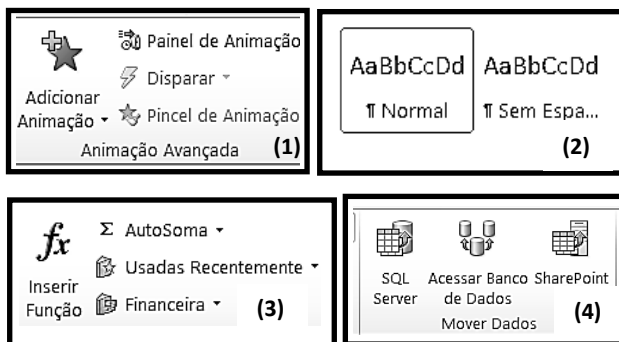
Adicionar Animação ▾
Painel de Animação
Disparar ▾
Pincel de Animação
Animação Avançada
(1)

AaBbCcDd
¶ Normal
AaBbCcDd
¶ Sem Espa...
(2)

$fx$
Inserir Função
Σ AutoSoma ▾
Usadas Recentemente ▾
Financeira ▾
(3)

SQL Server
Acessar Banco de Dados
SharePoint
Mover Dados
(4)